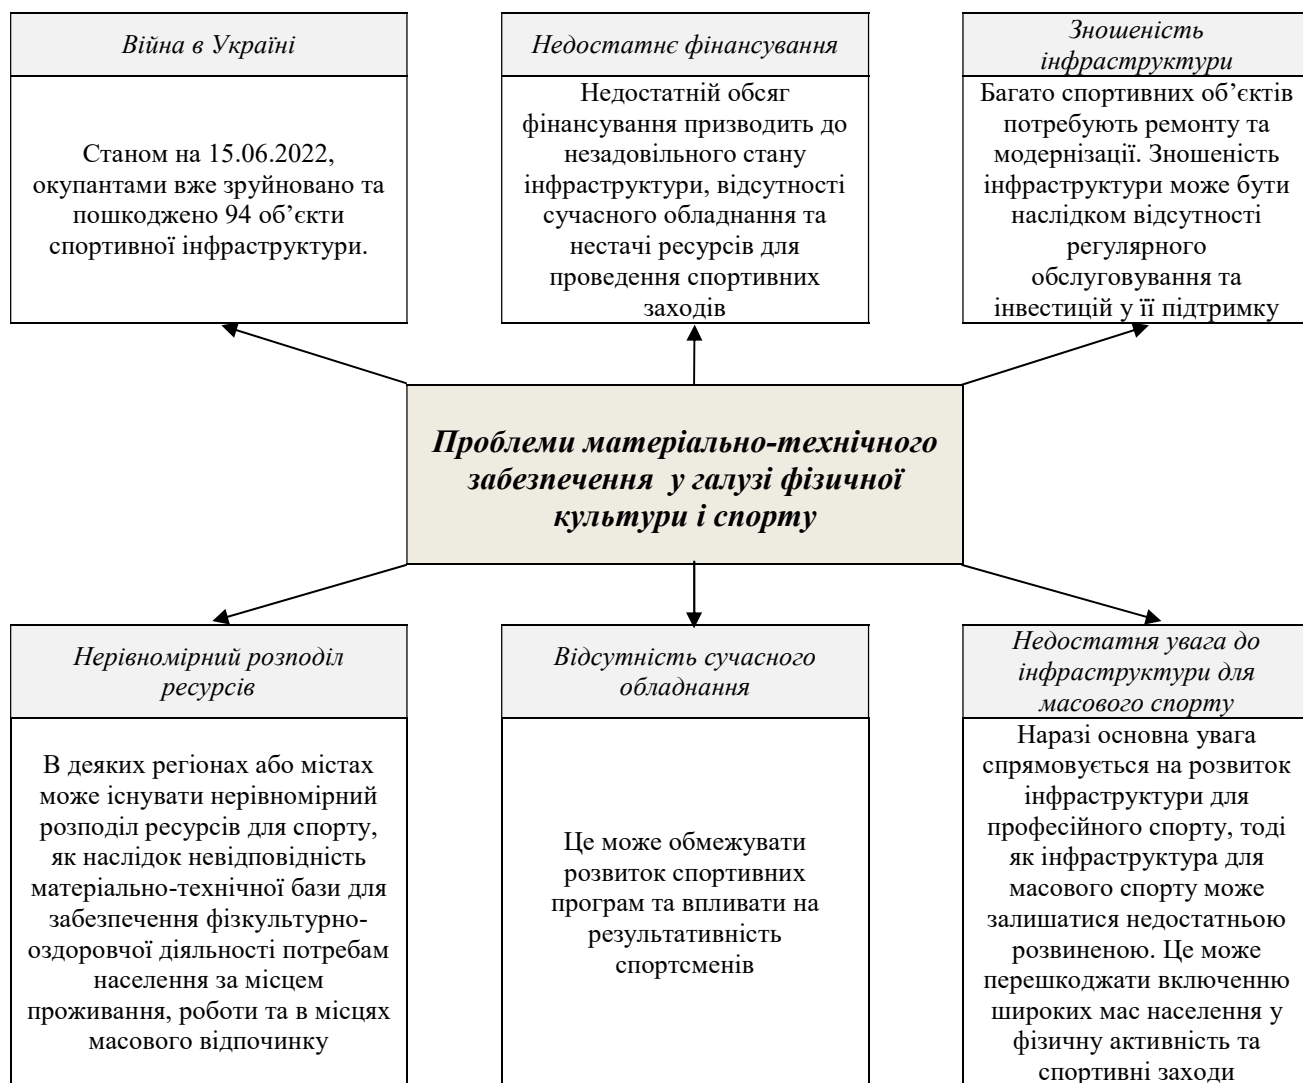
Війна в Україні

Станом на 15.06.2022, окупантами вже зруйновано та пошкоджено 94 об’єкти спортивної інфраструктури.

Недостатнє фінансування

Недостатній обсяг фінансування призводить до незадовільного стану інфраструктури, відсутності сучасного обладнання та нестачі ресурсів для проведення спортивних заходів

Зношеність інфраструктури

Багато спортивних об’єктів потребують ремонту та модернізації. Зношеність інфраструктури може бути наслідком відсутності регулярного обслуговування та інвестицій у її підтримку

Проблеми матеріально-технічного забезпечення у галузі фізичної культури і спорту

Нерівномірний розподіл ресурсів

В деяких регіонах або містах може існувати нерівномірний розподіл ресурсів для спорту, як наслідок невідповідність матеріально-технічної бази для забезпечення фізкультурно-оздоровчої діяльності потребам населення за місцем проживання, роботи та в місцях масового відпочинку

Відсутність сучасного обладнання

Це може обмежувати розвиток спортивних програм та впливати на результативність спортсменів

Недостатня увага до інфраструктури для масового спорту

Наразі основна увага спрямовується на розвиток інфраструктури для професійного спорту, тоді як інфраструктура для масового спорту може залишатися недостатньою розвиненою. Це може перешкоджати включенню широких мас населення у фізичну активність та спортивні заходи